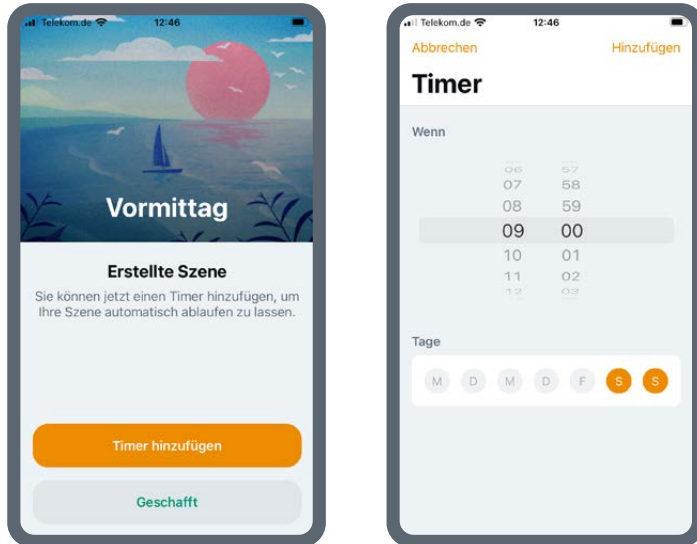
Telekom.de 12:46

Vormittag

Erstellte Szene

Sie können jetzt einen Timer hinzufügen, um Ihre Szene automatisch ablaufen zu lassen.

Timer hinzufügen

Geschafft

Telekom.de 12:46

Abbrechen Hinzufügen

Timer

Wenn

06 57
07 58
08 59
09 00
10 01
11 02
12 03

Tage

M D M D F S S